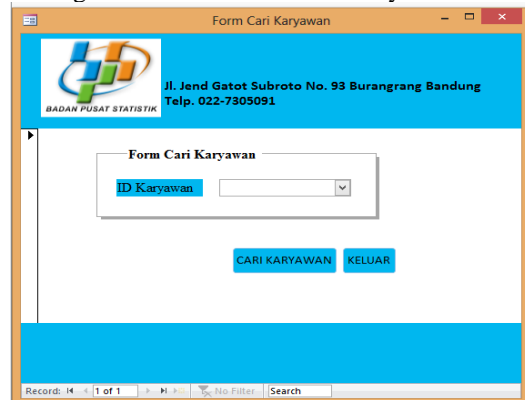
Form Cari Karyawan

BADAN PUSAT STATISTIK

Jl. Jend Gatot Subroto No. 93 Burangrang Bandung
Telp. 022-7305091

Form Cari Karyawan

ID Karyawan

CARI KARYAWAN

KELUAR

Record: 1 of 1

No Filter

Search